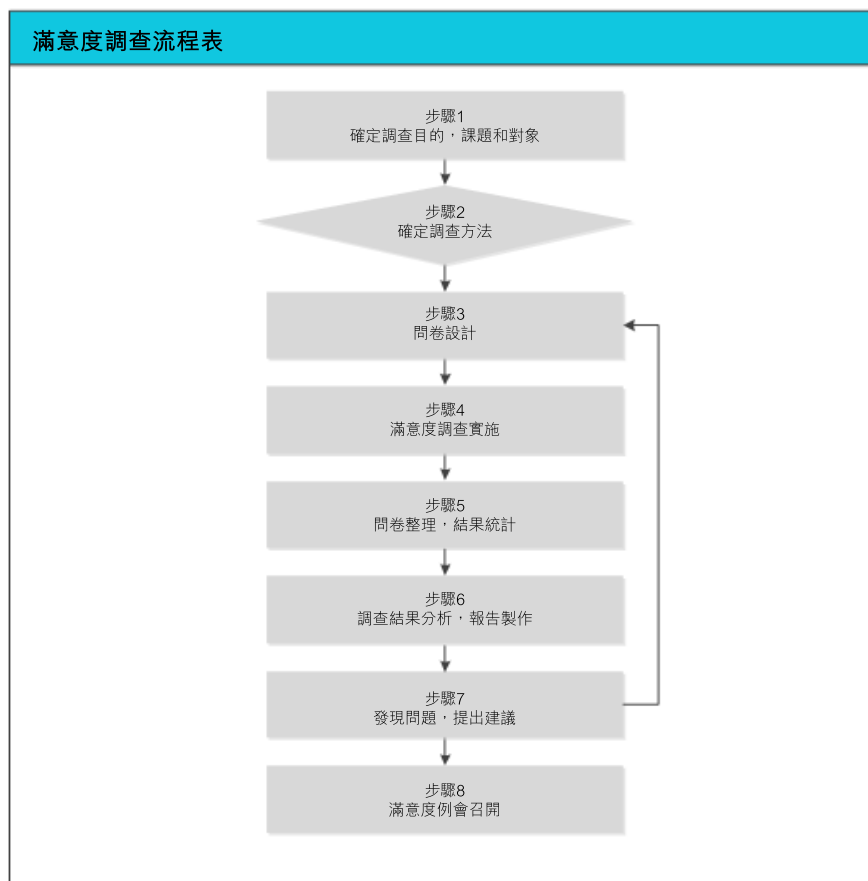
滿意度調查流程表

步驟1
確定調查目的，課題和對象

步驟2
確定調查方法

步驟3
問卷設計

步驟4
滿意度調查實施

步驟5
問卷整理，結果統計

步驟6
調查結果分析，報告製作

步驟7
發現問題，提出建議

步驟8
滿意度例會召開